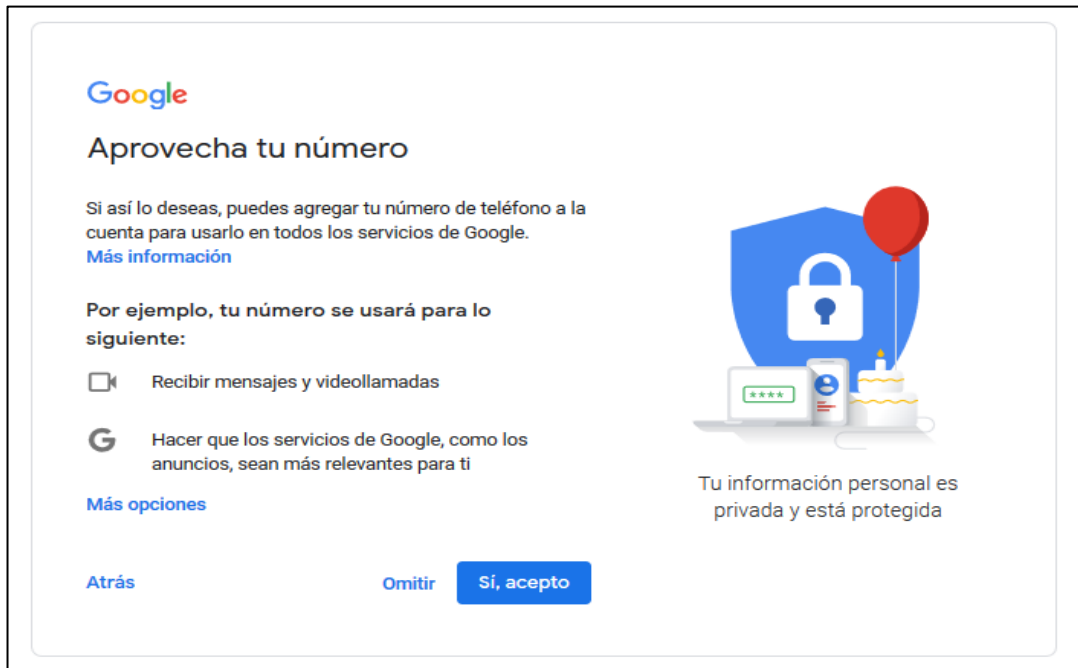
Google

Aprovecha tu número

Si así lo deseas, puedes agregar tu número de teléfono a la cuenta para usarlo en todos los servicios de Google.
Más información

Por ejemplo, tu número se usará para lo siguiente:

Recibir mensajes y videollamadas

Hacer que los servicios de Google, como los anuncios, sean más relevantes para ti

Más opciones

****

Tu información personal es privada y está protegida

Atrás

Omitir

Sí, acepto